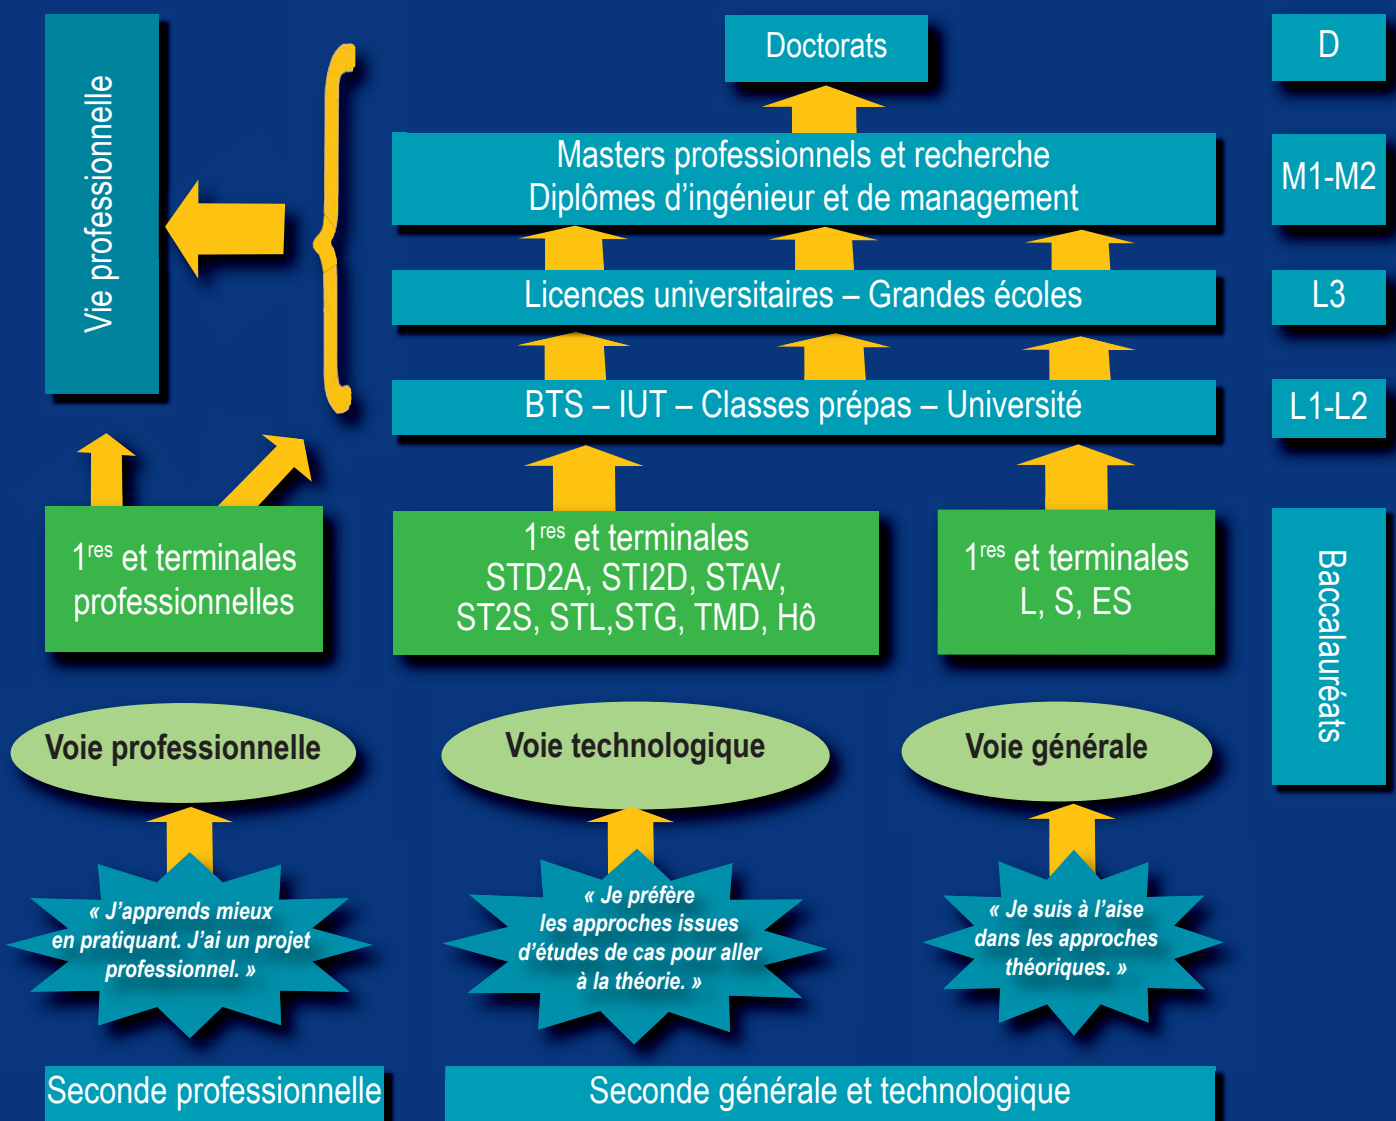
Vie professionnelle

Doctorats

D

Masters professionnels et recherche
Diplômes d’ingénieur et de management

M1-M2

Licences universitaires – Grandes écoles

L3

BTS – IUT – Classes prépas – Université

L1-L2

$1^{res}$ et terminales professionnelles

$1^{res}$ et terminales STD2A, STI2D, STAV, ST2S, STL,STG, TMD, Hô

$1^{res}$ et terminales L, S, ES

Baccalauréats

Voie professionnelle

Voie technologique

Voie générale

« J’apprends mieux en pratiquant. J’ai un projet professionnel. »

« Je préfère les approches issues d’études de cas pour aller à la théorie. »

« Je suis à l’aise dans les approches théoriques. »

Seconde professionnelle

Seconde générale et technologique